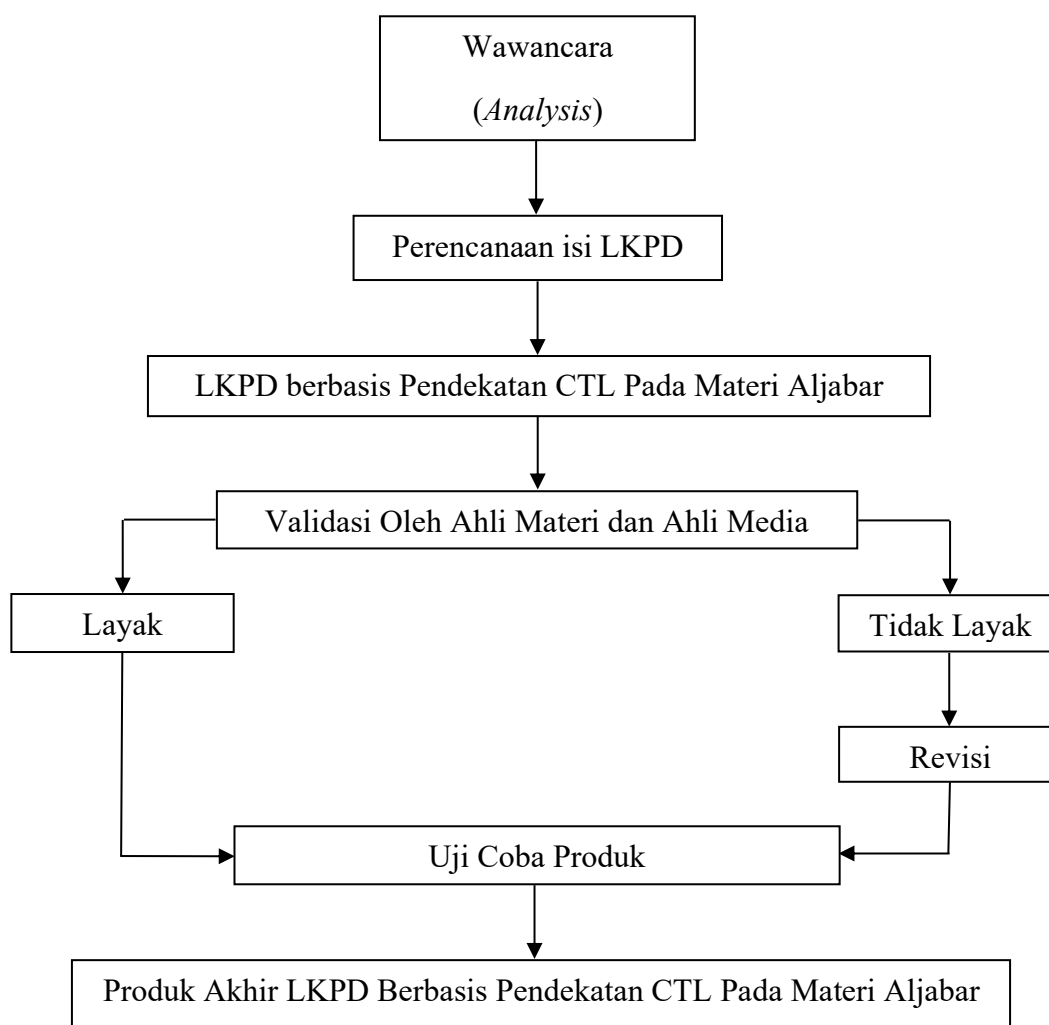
Wawancara

(*Analysis*)

Perencanaan isi LKPD

LKPD berbasis Pendekatan CTL Pada Materi Aljabar

Validasi Oleh Ahli Materi dan Ahli Media

Layak

Tidak Layak

Revisi

Uji Coba Produk

Produk Akhir LKPD Berbasis Pendekatan CTL Pada Materi Aljabar